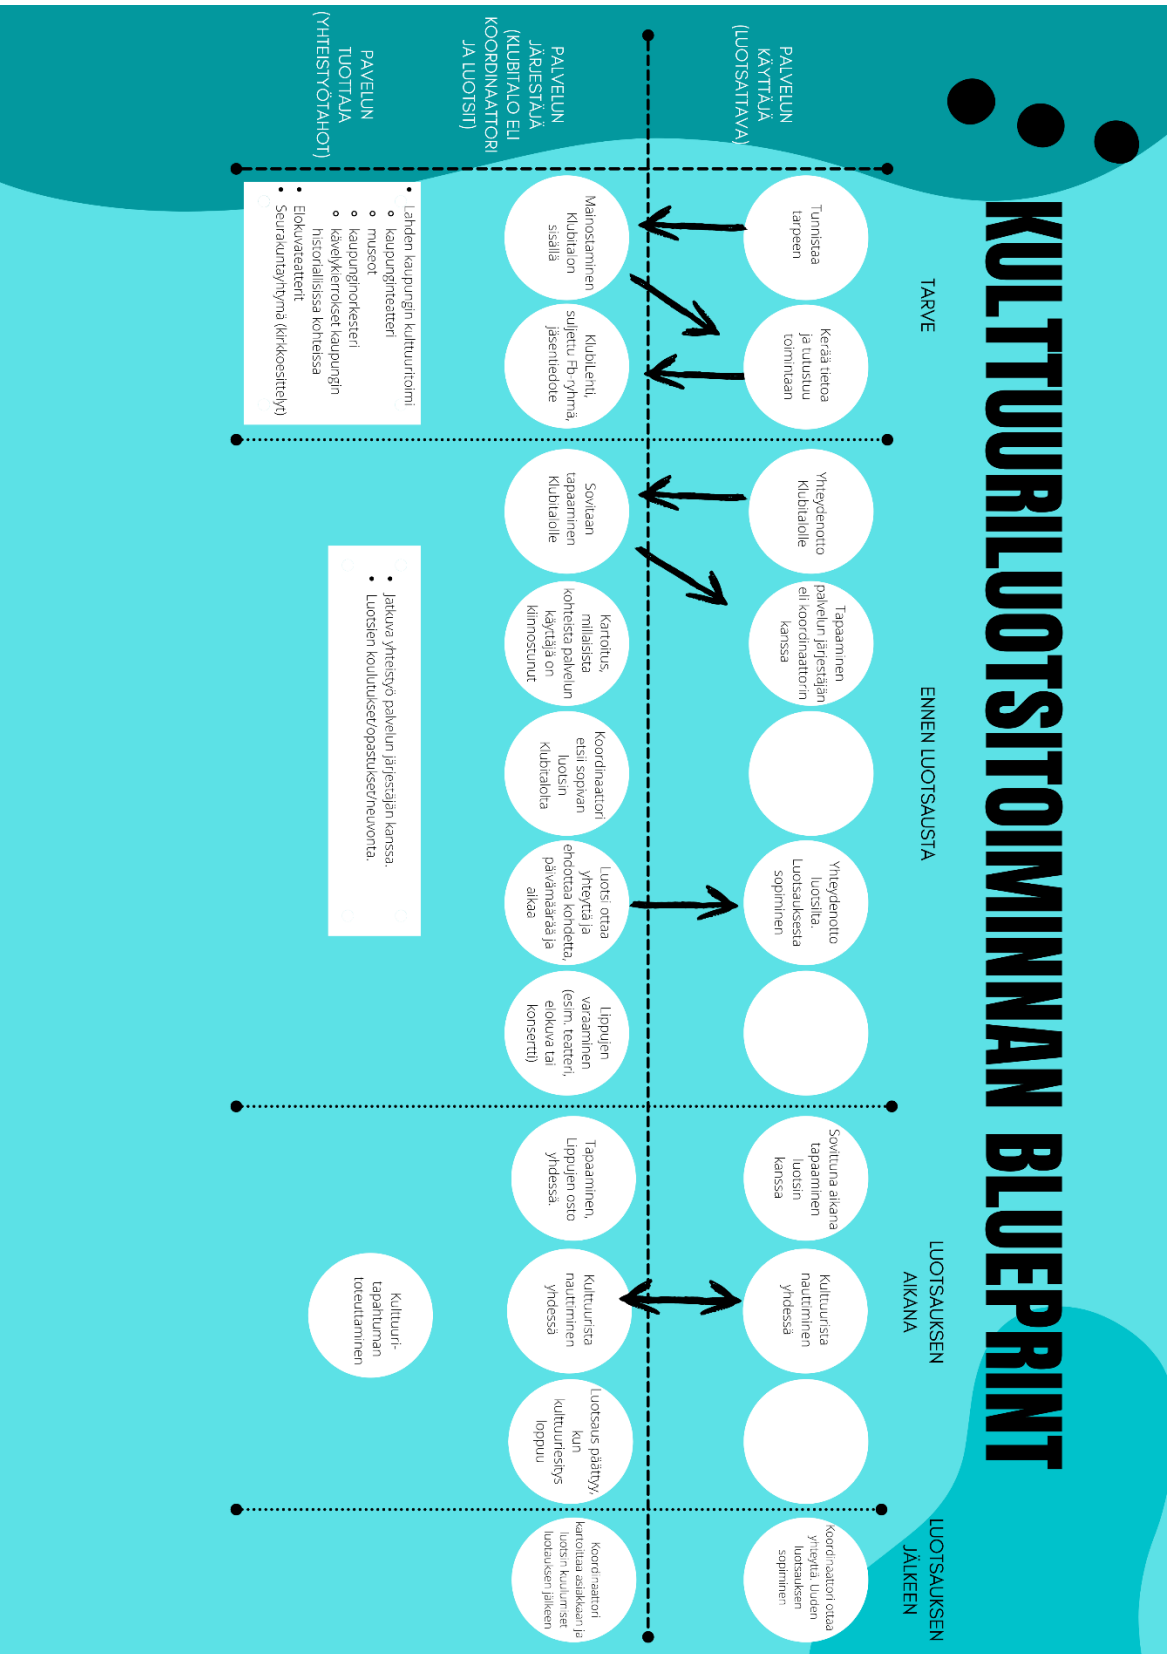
KULTTUURILUOTSITOIMINNAN BLUEPRINT

PALVELUN KÄYTTÄJÄ (LUOTSATTAVA)

PALVELUN JÄRJESTÄJÄ (KLUBITALO ELI KOORDINAATTORI JA LUOTSIT)

PALVELUN TUOTTAJA (YHTEISTYÖTAHOT)

TARVE

Tunnistaa tarpeen

Kerää tietoa ja tutustuu toimintaan

Mainostaminen Klubitalon sisällä

Klubilehti, suljettu Fb-ryhmä, jäsentiedote

- Lahden kaupungin kulttuuritoimi
  - kaupunginteatteri
  - museot
  - kaupunginorkesteri
  - kävelykierrokset kaupungin historiallisissa kohteissa
- Elokuvateatterit
- Seurakuntayhtymä (kirkkoesittelyt)

ENNEN LUOTSAUSTA

Yhteydenotto Klubitalolle

Tapaaminen palvelun järjestäjän eli koordinaattorin kanssa

Yhteydenotto luotsilta. Luotsauksesta sopiminen

Sovitaan tapaaminen Klubitalolle

Kartoitus, millaisista kohteista palvelun käyttäjä on kiinnostunut

Koordinaattori etsii sopivan luotsin Klubitalolta

Luotsi ottaa yhteyttä ja ehdottaa kohdetta, päivämäärää ja aikaa

Lippujen varaaminen (esim. teatteri, elokuva tai konsertti)

- Jatkuva yhteistyö palvelun järjestäjän kanssa.
- Luotsien koulutukset/opastukset/neuvonta.

LUOTSAUKSEN AIKANA

Sovittuna aikana tapaaminen luotsin kanssa

Kulttuurista nauttiminen yhdessä

Tapaaminen, Lippujen osto yhdessä.

Kulttuurista nauttiminen yhdessä

Luotsaus päättyy, kun kulttuuriesitys loppuu

Kulttuuri-tapahtuman toteuttaminen

LUOTSAUKSEN JÄLKEEN

Koordinaattori ottaa yhteyttä. Uuden luotsauksen sopiminen

Koordinaattori kartoittaa asiakkaan ja luotsin kuulumiset luotsauksen jälkeen